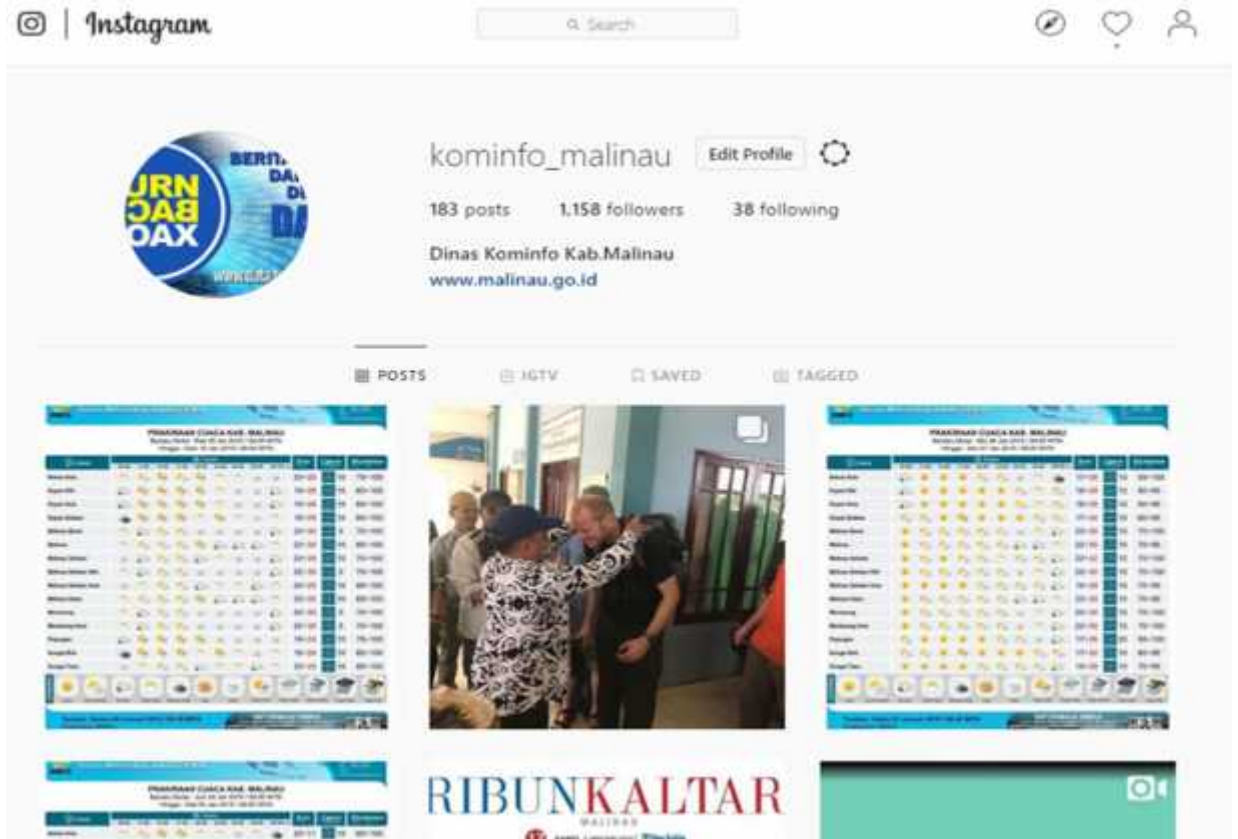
Instagram

Search

kominfo_malinau Edit Profile

183 posts 1.158 followers 38 following

Dinas Kominfo Kab.Malinau
www.malinau.go.id

POSTS IGTV SAVED TAGGED

PRAKIRAAN CUACA KAB. MALINAU

PRAKIRAAN CUACA KAB. MALINAU

PRAKIRAAN CUACA KAB. MALINAU

RIBUNKALTAR